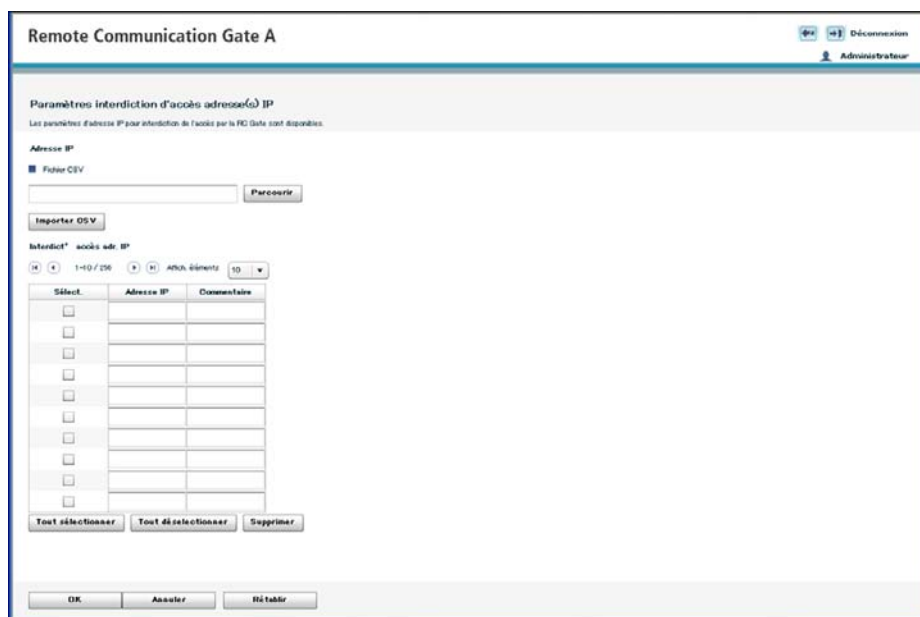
Remote Communication Gate A

Déconnexion

Administrateur

Paramètres interdiction d'accès adresse(s) IP

Les paramètres d'adresse IP pour interdiction de l'accès par la RC Gate sont disponibles.

Adresse IP

Fichier CSV

Parcourir

Importer CSV

Interdict° accès adr. IP

1-10 / 256 Affich. éléments 10

| Sélect. | Adresse IP | Commentaire |
|---|---|---|
| | | |
| | | |
| | | |
| | | |
| | | |
| | | |
| | | |
| | | |
| | | |
| | | |

Tout sélectionner Tout désélectionner Supprimer

OK Annuler Rétablir